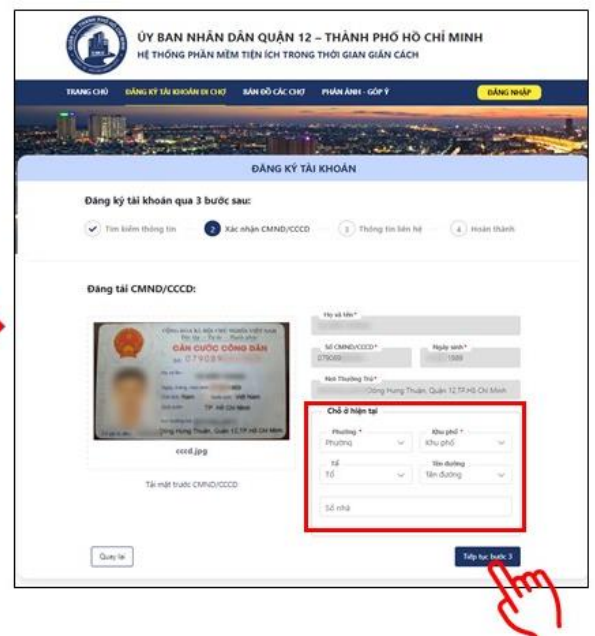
ỦY BAN NHÂN DÂN QUẬN 12 – THÀNH PHỐ HỒ CHÍ MINH
HỆ THỐNG PHẦN MỀM TIỆN ÍCH TRONG THỜI GIAN GIÃN CÁCH

TRANG CHỦ ĐĂNG KÝ TÀI KHOẢN ĐI CHỢ BẢN ĐỒ CÁC CHỢ PHẢN ÁNH - GÓP Ý ĐĂNG NHẬP

ĐĂNG KÝ TÀI KHOẢN

Đăng ký tài khoản qua 3 bước sau:

Tìm kiếm thông tin 2 Xác nhận CMND/CCCD 3 Thông tin liên hệ 4 Hoàn thành

Đăng tải CMND/CCCD:

CĂN CƯỚC CÔNG DÂN
079089
Việt Nam
TP. Hồ Chí Minh
Đông Hưng Thuận, Quận 12,TP.Hồ Chí Minh

cccd.jpg

Tải mặt trước CMND/CCCD

Họ và tên*
Số CMND/CCCD* 079089
Ngày sinh* 1989
Nơi Thường Trú* Đông Hưng Thuận, Quận 12,TP.Hồ Chí Minh

Chỗ ở hiện tại
Phường * Phường
Khu phố * Khu phố
Tổ Tổ
Tên đường Tên đường
Số nhà

Quay lại

Tiếp tục bước 3